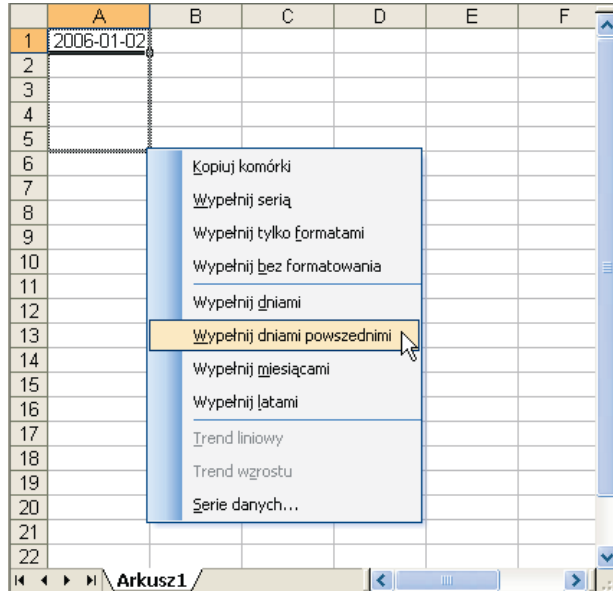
| | A | B | C | D | E | F |
|---|---|---|---|---|---|---|
| 1 | 2006-01-02 | | | | | |
| 2 | | | | | | |
| 3 | | | | | | |
| 4 | | | | | | |
| 5 | | | | | | |
| 6 | | | | | | |
| 7 | | | | | | |
| 8 | | | | | | |
| 9 | | | | | | |
| 10 | | | | | | |
| 11 | | | | | | |
| 12 | | | | | | |
| 13 | | | | | | |
| 14 | | | | | | |
| 15 | | | | | | |
| 16 | | | | | | |
| 17 | | | | | | |
| 18 | | | | | | |
| 19 | | | | | | |
| 20 | | | | | | |
| 21 | | | | | | |
| 22 | | | | | | |

Kopiuj komórki
Wypełnij serią
Wypełnij tylko formatami
Wypełnij bez formatowania
Wypełnij dniami
Wypełnij dniami powszednimi
Wypełnij miesiącami
Wypełnij latami
Trend liniowy
Trend wzrostu
Serie danych...

Arkusz1